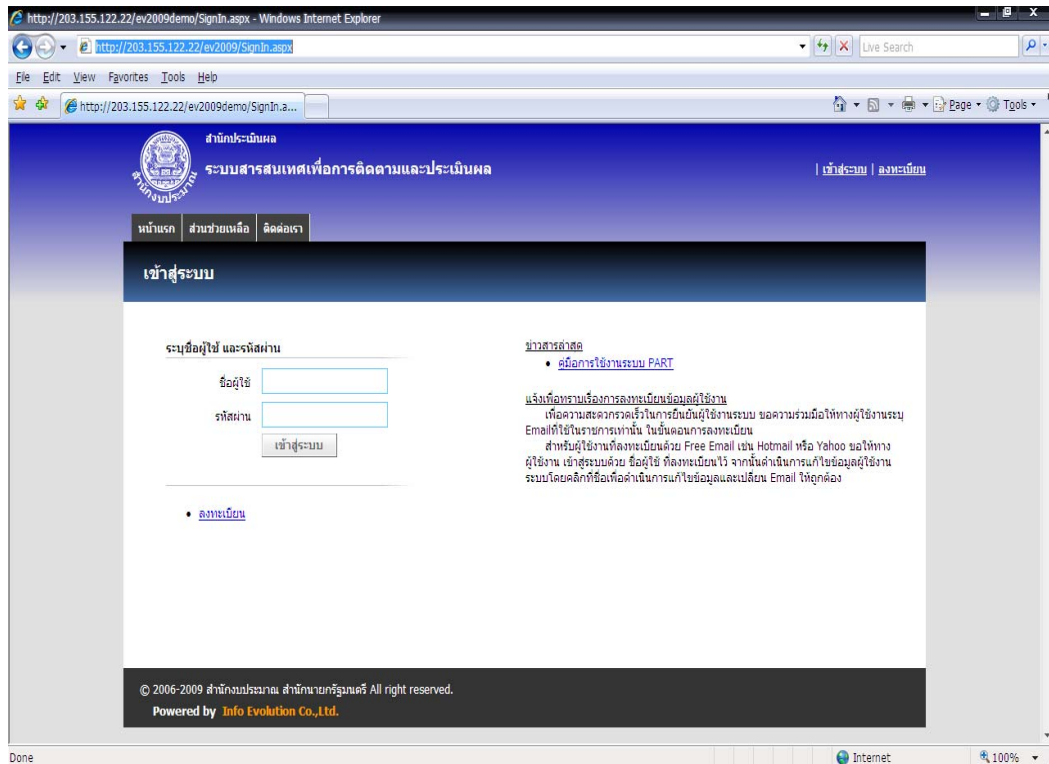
http://203.155.122.22/ev2009demo/SignIn.aspx - Windows Internet Explorer

http://203.155.122.22/ev2009/SignIn.aspx

Live Search

File Edit View Favorites Tools Help

http://203.155.122.22/ev2009demo/SignIn.a...

Page Tools

สำนักประเมินผล

ระบบสารสนเทศเพื่อการติดตามและประเมินผล

| เข้าสู่ระบบ | ลงทะเบียน

หน้าแรก | ส่วนช่วยเหลือ | ติดต่อเรา

เข้าสู่ระบบ

ระบุชื่อผู้ใช้ และรหัสผ่าน

ชื่อผู้ใช้

รหัสผ่าน

เข้าสู่ระบบ

• ลงทะเบียน

ข่าวสารล่าสุด

• คู่มือการใช้งานระบบ PART

แจ้งเพื่อทราบเรื่องการลงทะเบียนข้อมูลผู้ใช้งาน

เพื่อความสะดวกรวดเร็วในการยืนยันผู้ใช้งานระบบ ขอความร่วมมือให้ทางผู้ใช้งานระบุ Emailที่ใช้ในราชการเท่านั้น ในขั้นตอนการลงทะเบียน

สำหรับผู้ใช้งานที่ลงทะเบียนด้วย Free Email เช่น Hotmail หรือ Yahoo ขอให้ทางผู้ใช้งาน เข้าสู่ระบบด้วย ชื่อผู้ใช้ ที่ลงทะเบียนไว้ จากนั้นดำเนินการแก้ไขข้อมูลผู้ใช้งานระบบโดยคลิกที่ชื่อเพื่อดำเนินการแก้ไขข้อมูลและเปลี่ยน Email ให้ถูกต้อง

© 2006-2009 สำนักงบประมาณ สำนักนายกรัฐมนตรี All right reserved.

Powered by Info Evolution Co.,Ltd.

Done

Internet

100%